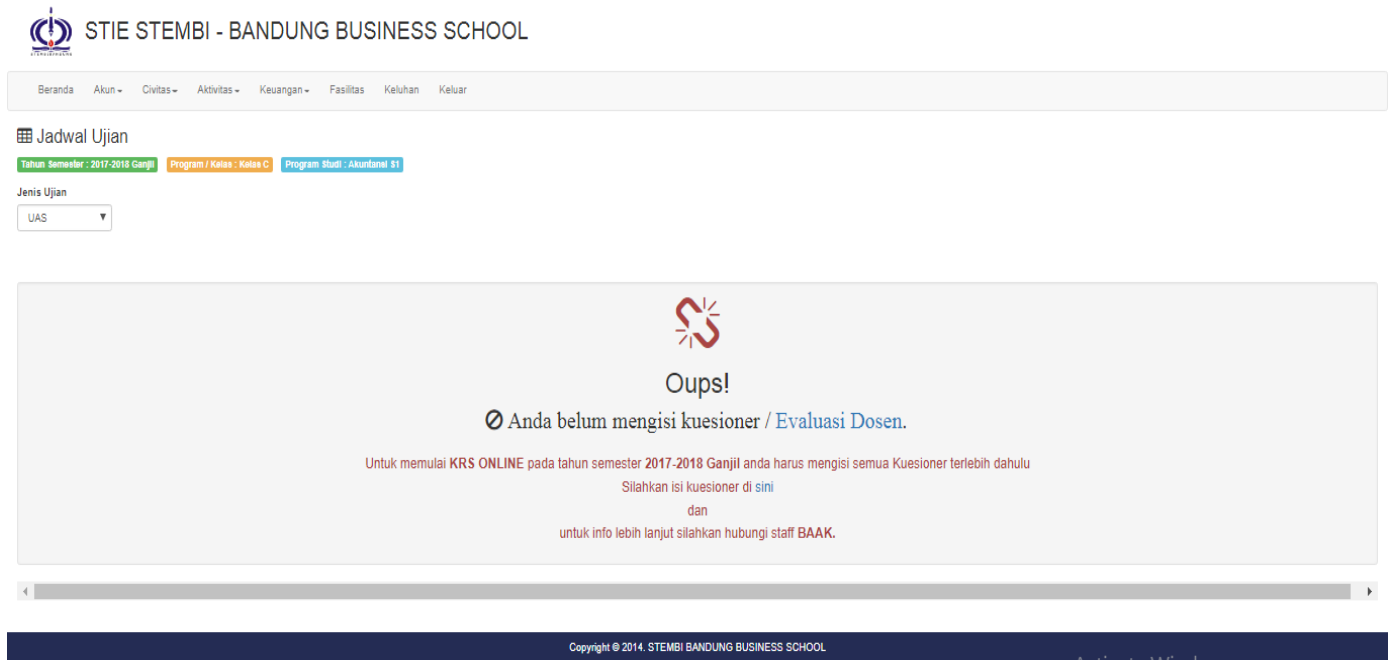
STIE STEMBI - BANDUNG BUSINESS SCHOOL

Beranda Akun Civitas Aktivitas Keuangan Fasilitas Keluhan Keluar

Jadwal Ujian

Tahun Semester : 2017-2018 Ganjil Program / Kelas : Kelas C Program Studi : Akuntansi S1

Jenis Ujian

UAS

Oups!

Anda belum mengisi kuesioner / Evaluasi Dosen.

Untuk memulai **KRS ONLINE** pada tahun semester **2017-2018 Ganjil** anda harus mengisi semua Kuesioner terlebih dahulu

Silahkan isi kuesioner di sini

dan

untuk info lebih lanjut silahkan hubungi staff **BAAK.**

Copyright © 2014. STEMBI BANDUNG BUSINESS SCHOOL

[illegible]